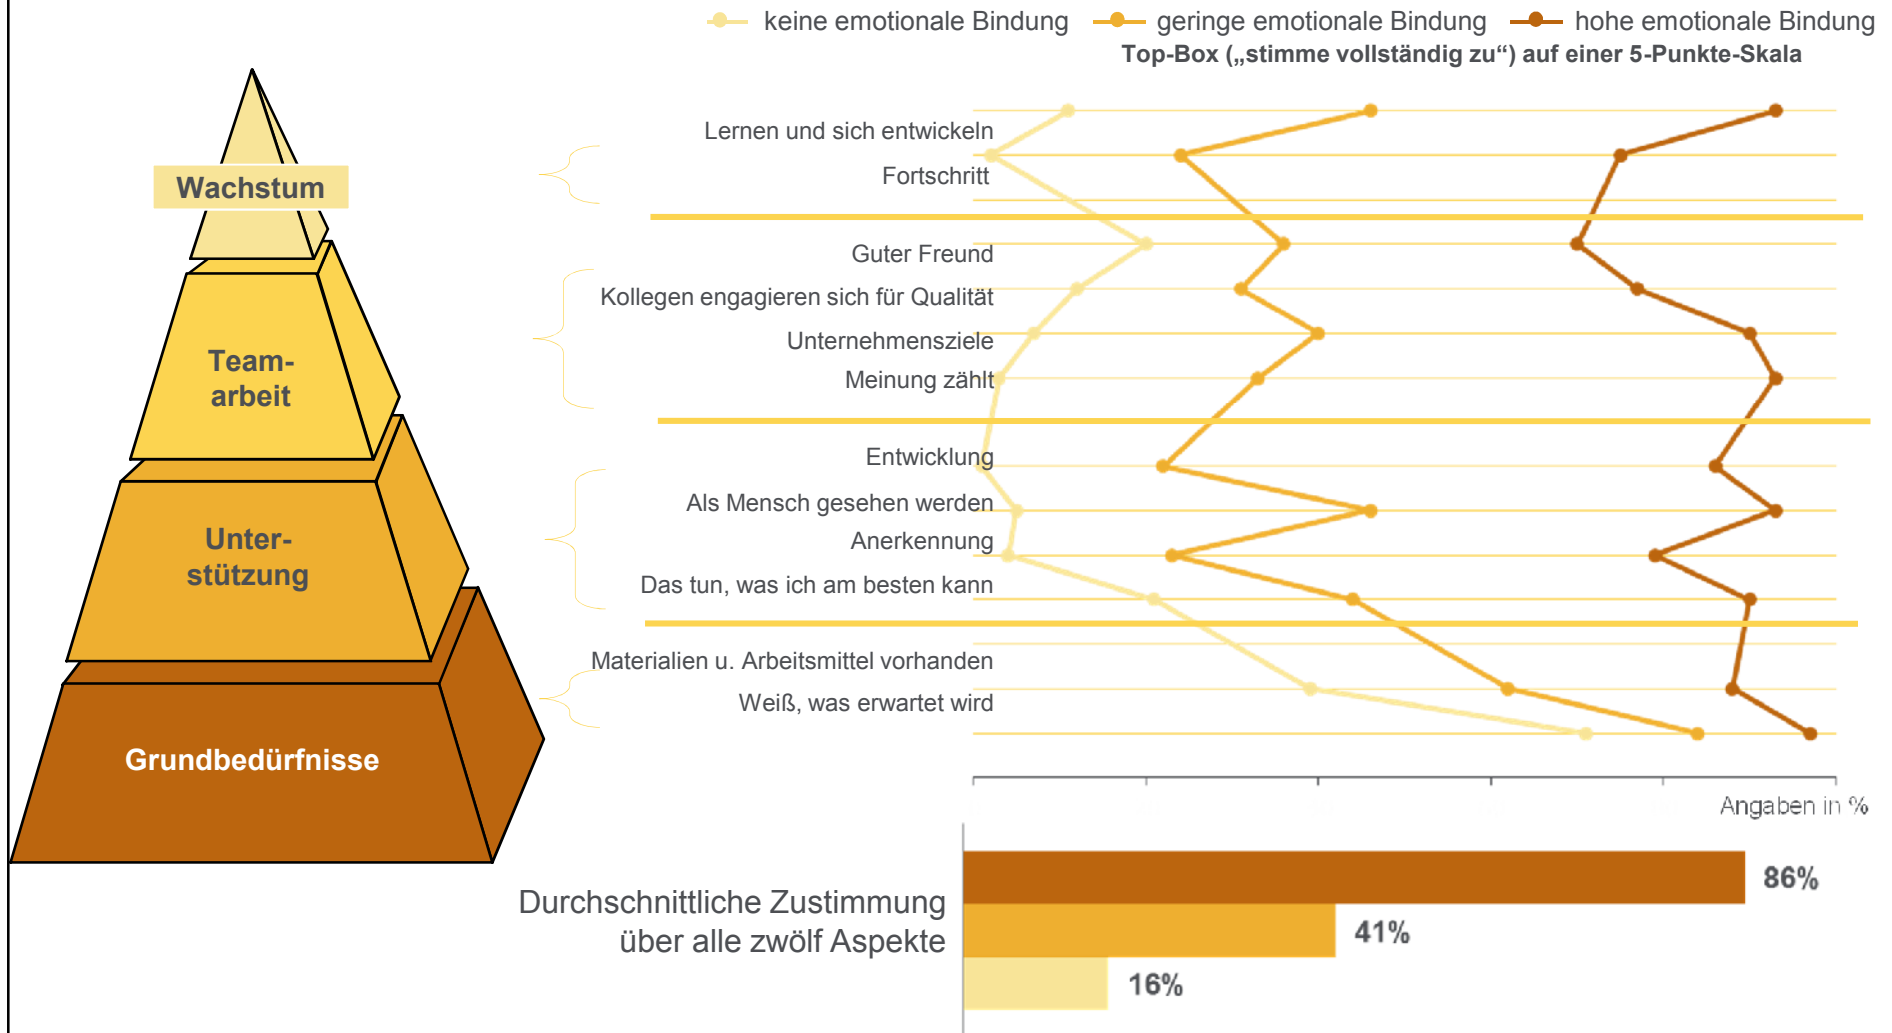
keine emotionale Bindung   geringe emotionale Bindung   hohe emotionale Bindung

Top-Box („stimme vollständig zu") auf einer 5-Punkte-Skala

Wachstum

Team-arbeit

Unter-stützung

Grundbedürfnisse

Lernen und sich entwickeln
Fortschritt
Guter Freund
Kollegen engagieren sich für Qualität
Unternehmensziele
Meinung zählt
Entwicklung
Als Mensch gesehen werden
Anerkennung
Das tun, was ich am besten kann
Materialien u. Arbeitsmittel vorhanden
Weiß, was erwartet wird

Angaben in %

Durchschnittliche Zustimmung über alle zwölf Aspekte

86%
41%
16%